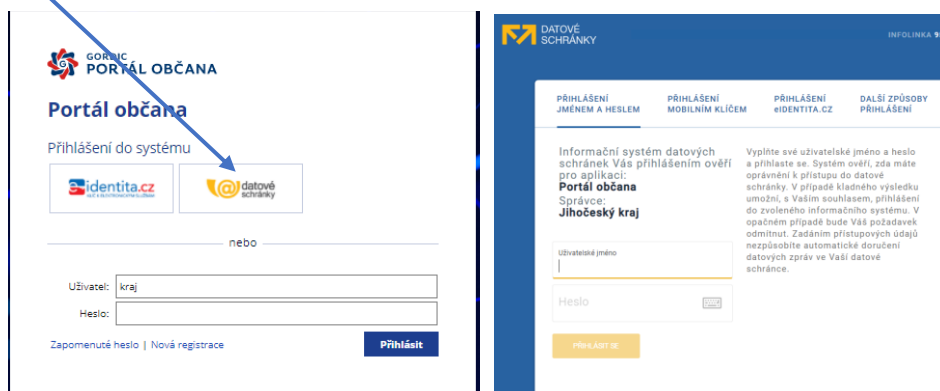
GORDIC
PORTÁL OBČANA

Portál občana

Přihlášení do systému

eidentita.cz

datové schránky

nebo

Uživatel: kraj

Heslo:

Zapomenuté heslo | Nová registrace

Přihlásit

DATOVÉ SCHRÁNKY

INFOLINKA 9

PŘIHLÁŠENÍ JMÉNEM A HESLEM

PŘIHLÁŠENÍ MOBILNÍM KLÍČEM

PŘIHLÁŠENÍ eIDENTITA.CZ

DALŠÍ ZPŮSOBY PŘIHLÁŠENÍ

Informační systém datových schránek Vás přihlášením ověří pro aplikaci:
Portál občana
Správce:
Jihočeský kraj

Vyplňte své uživatelské jméno a heslo a přihlaste se. Systém ověří, zda máte oprávnění k přístupu do datové schránky. V případě kladného výsledku umožní, s Vaším souhlasem, přihlášení do zvoleného informačního systému. V opačném případě bude Váš požadavek odmítnut. Zadáním přístupových údajů nezpůsobíte automatické doručení datových zpráv ve Vaší datové schránce.

Uživatelské jméno

Heslo

PŘIHLÁSIT SE